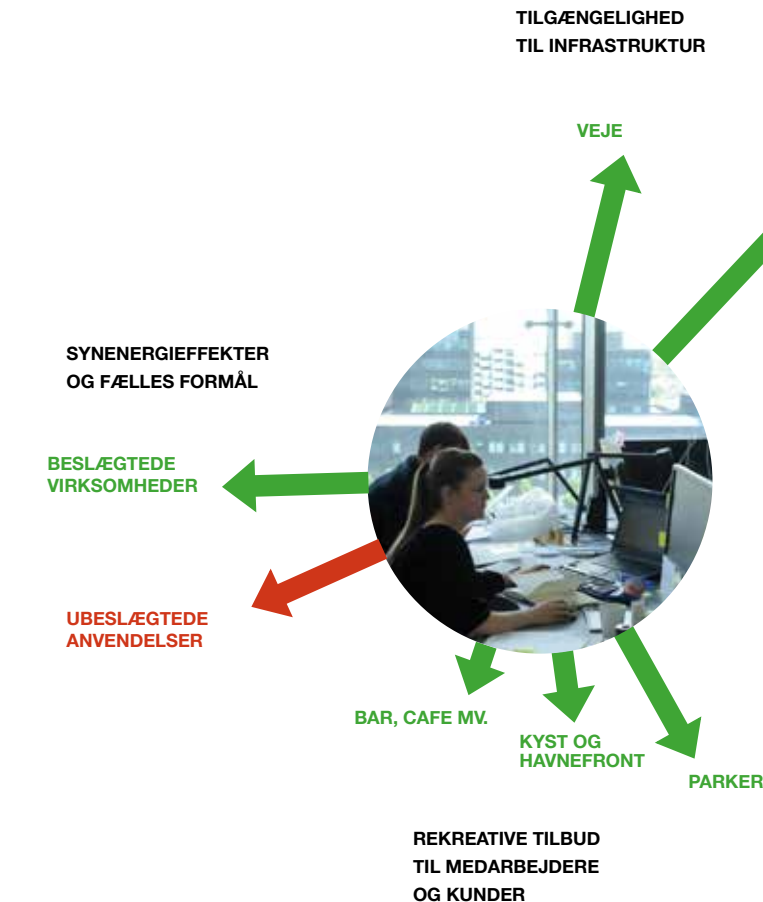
TILGÆNGELIGHED
TIL INFRASTRUKTUR

VEJE

SYNENERGIEFFEKTER
OG FÆLLES FORMÅL

BESLÆGTEDE
VIRKSOMHEDER

UBESLÆGTEDE
ANVENDELSER

BAR, CAFE MV.

KYST OG
HAVNEFRONT

PARKER

REKREATIVE TILBUD
TIL MEDARBEJDERE
OG KUNDER